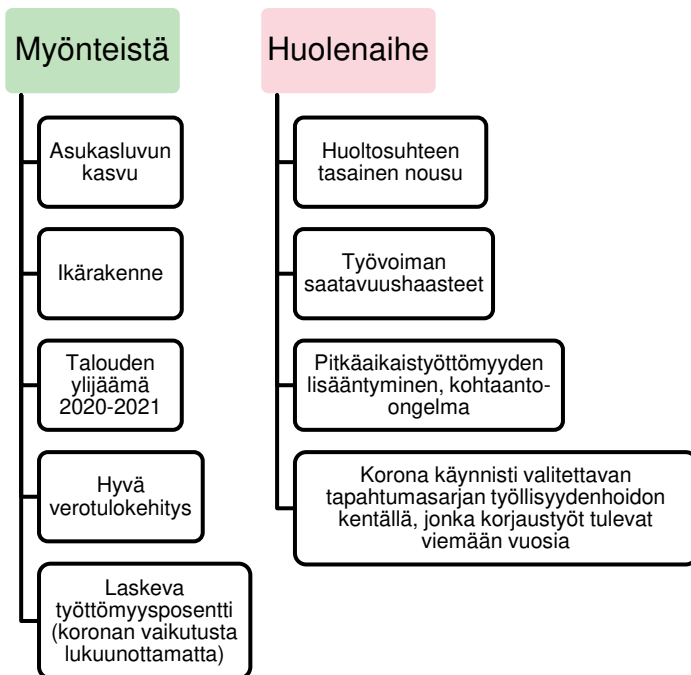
Myönteistä

Asukasluvun kasvu

Ikärakenne

Talouden ylijäämä 2020-2021

Hyvä verotulokehitys

Laskeva työttömyysposentti (koronan vaikutusta lukuunottamatta)

Huolenaihe

Huoltosuhteen tasainen nousu

Työvoiman saatavuushaasteet

Pitkäaikaistyöttömyyden lisääntyminen, kohtaanto-ongelma

Korona käynnisti valitettavan tapahtumasarjan työllisyydenhoidon kentällä, jonka korjaustyöt tulevat viemään vuosia